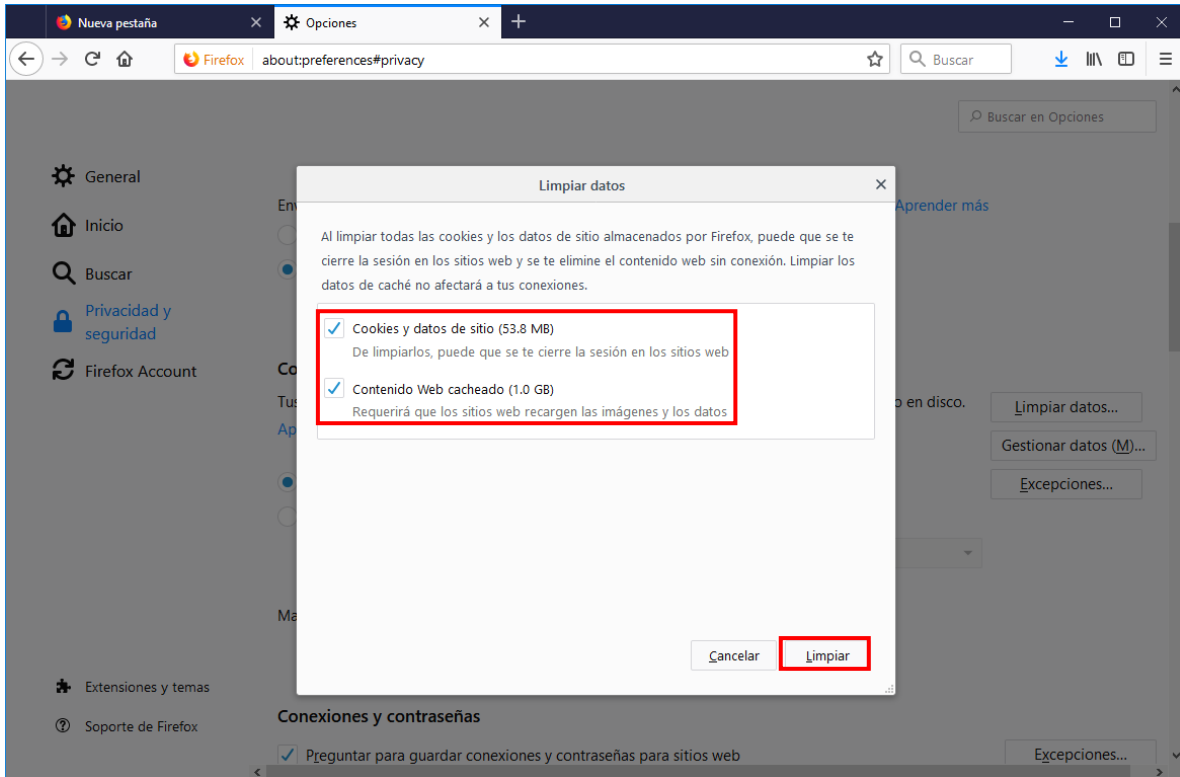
Nueva pestaña
Opciones
Firefox about:preferences#privacy
Buscar

Buscar en Opciones

General
Inicio
Buscar
Privacidad y seguridad
Firefox Account

Env
Aprender más
Co
Tus
Ap
o en disco.
Limpiar datos...
Gestionar datos (M)...
Excepciones...
Ma

Limpiar datos

Al limpiar todas las cookies y los datos de sitio almacenados por Firefox, puede que se te cierre la sesión en los sitios web y se te elimine el contenido web sin conexión. Limpiar los datos de caché no afectará a tus conexiones.

Cookies y datos de sitio (53.8 MB)
De limpiarlos, puede que se te cierre la sesión en los sitios web

Contenido Web cacheado (1.0 GB)
Requerirá que los sitios web recargen las imágenes y los datos

Cancelar
Limpiar

Extensiones y temas
Soporte de Firefox

Conexiones y contraseñas
Preguntar para guardar conexiones y contraseñas para sitios web
Excepciones...